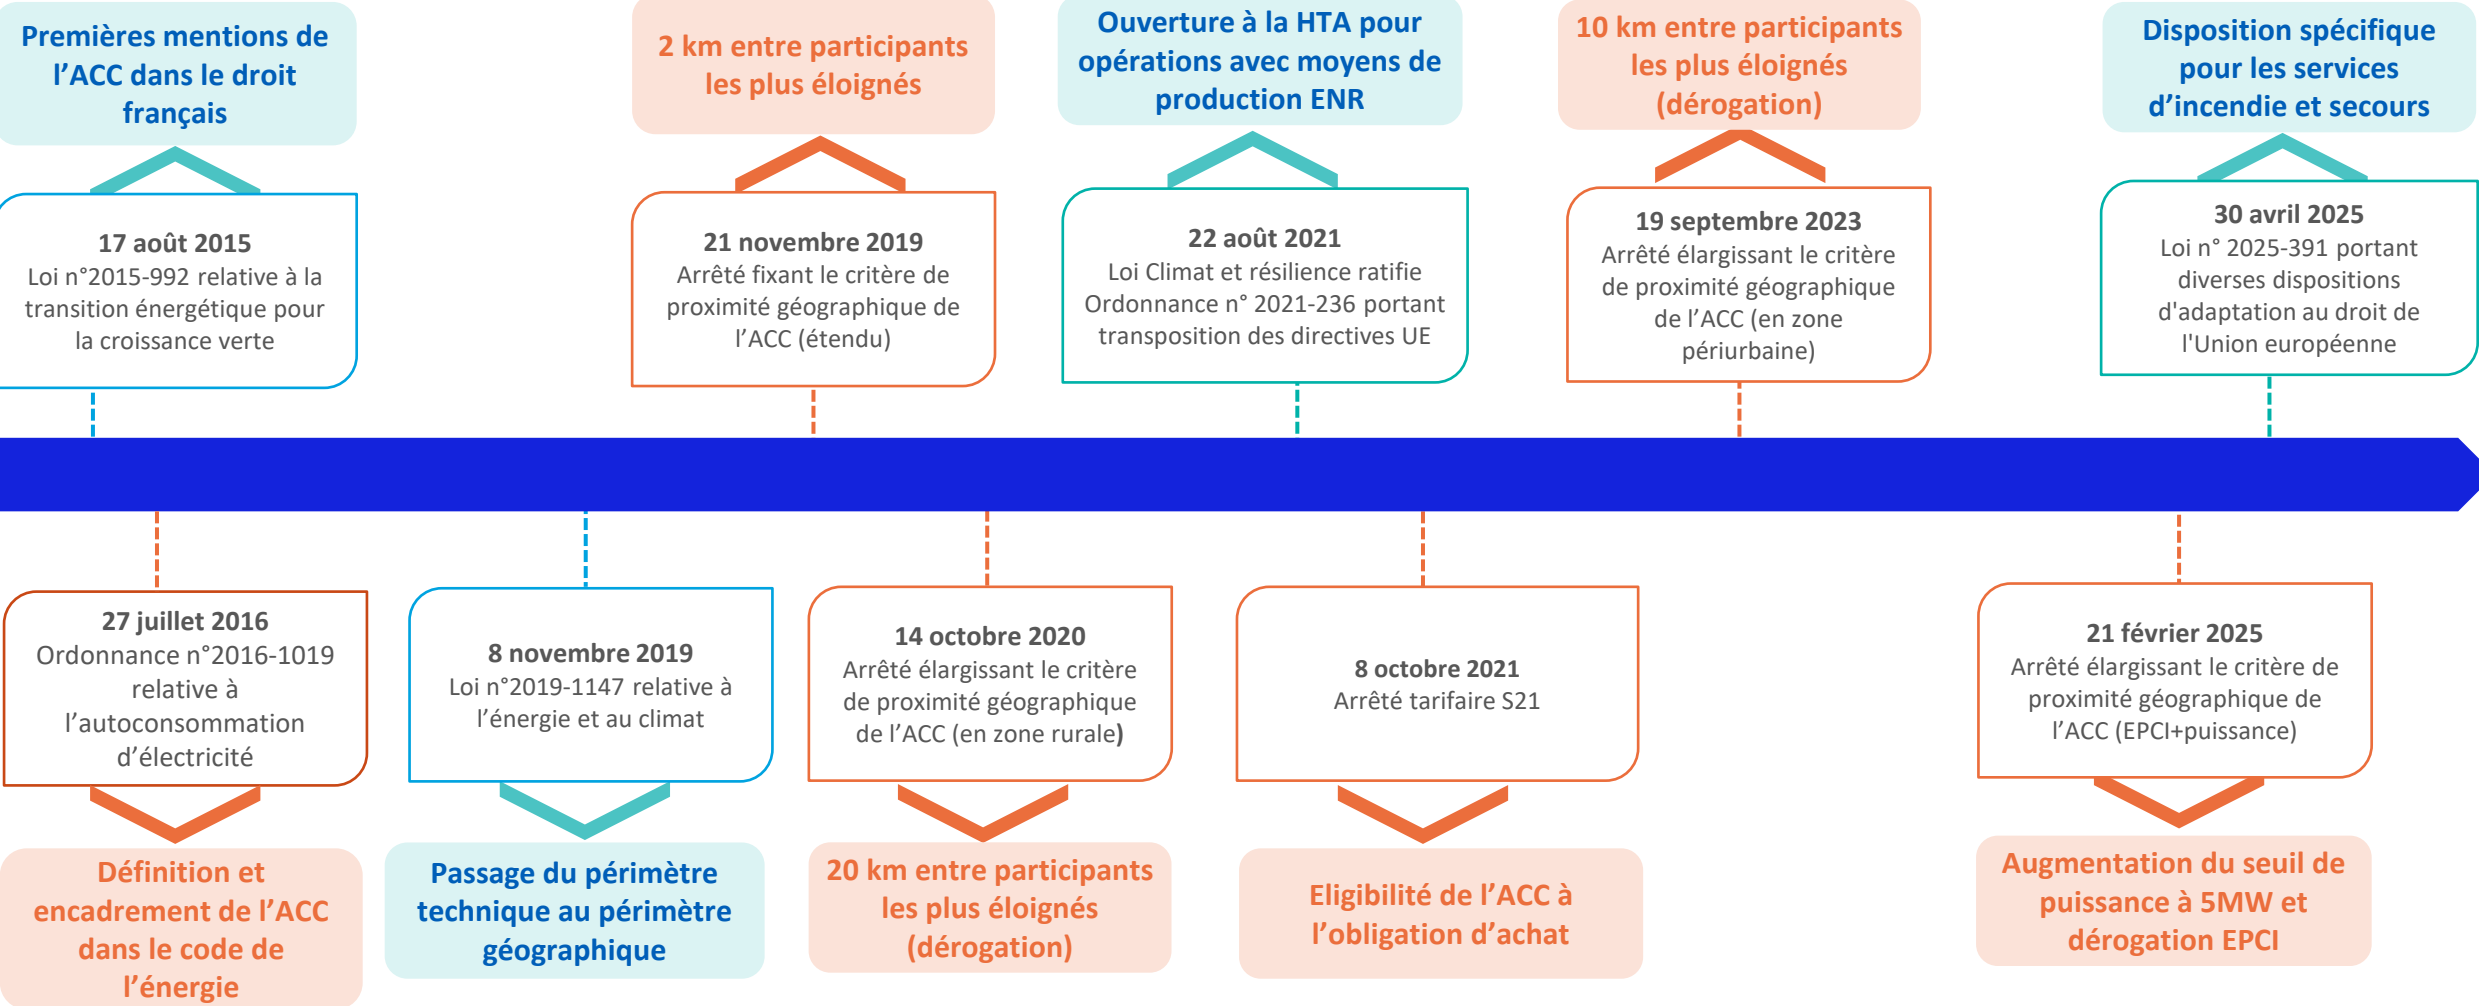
Premières mentions de l’ACC dans le droit français

17 août 2015
Loi n°2015-992 relative à la transition énergétique pour la croissance verte

2 km entre participants les plus éloignés

21 novembre 2019
Arrêté fixant le critère de proximité géographique de l’ACC (étendu)

Ouverture à la HTA pour opérations avec moyens de production ENR

22 août 2021
Loi Climat et résilience ratifie Ordonnance n° 2021-236 portant transposition des directives UE

10 km entre participants les plus éloignés (dérogation)

19 septembre 2023
Arrêté élargissant le critère de proximité géographique de l’ACC (en zone périurbaine)

Disposition spécifique pour les services d’incendie et secours

30 avril 2025
Loi n° 2025-391 portant diverses dispositions d'adaptation au droit de l'Union européenne

27 juillet 2016
Ordonnance n°2016-1019 relative à l’autoconsommation d’électricité

Définition et encadrement de l’ACC dans le code de l’énergie

8 novembre 2019
Loi n°2019-1147 relative à l’énergie et au climat

Passage du périmètre technique au périmètre géographique

14 octobre 2020
Arrêté élargissant le critère de proximité géographique de l’ACC (en zone rurale)

20 km entre participants les plus éloignés (dérogation)

8 octobre 2021
Arrêté tarifaire S21

Eligibilité de l’ACC à l’obligation d’achat

21 février 2025
Arrêté élargissant le critère de proximité géographique de l’ACC (EPCI+puissance)

Augmentation du seuil de puissance à 5MW et dérogation EPCI